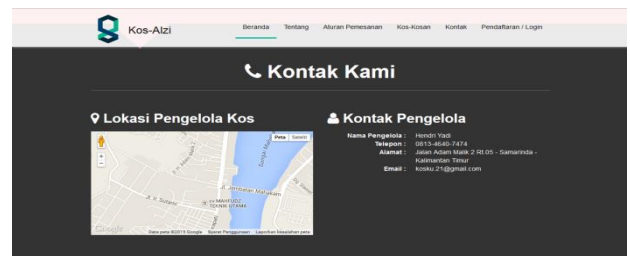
Kos-Alzi

Beranda Tentang Aluran Pemesanan Kos-Kosan Kontak Pendaftaran / Login

Kontak Kami

Lokasi Pengelola Kos

Peta Satelit

Jl. Jembatan Mahakam

Google

Data peta ©2019 Google Syarat Penggunaan Laporkan kesalahan peta

Kontak Pengelola

Nama Pengelola : Hendri Yadi
Telepon : 0813-4646-7474
Alamat : Jalan Adam Malik 2 Rt.05 - Samarinda - Kalimantan Timur
Email : kosku.21@gmail.com